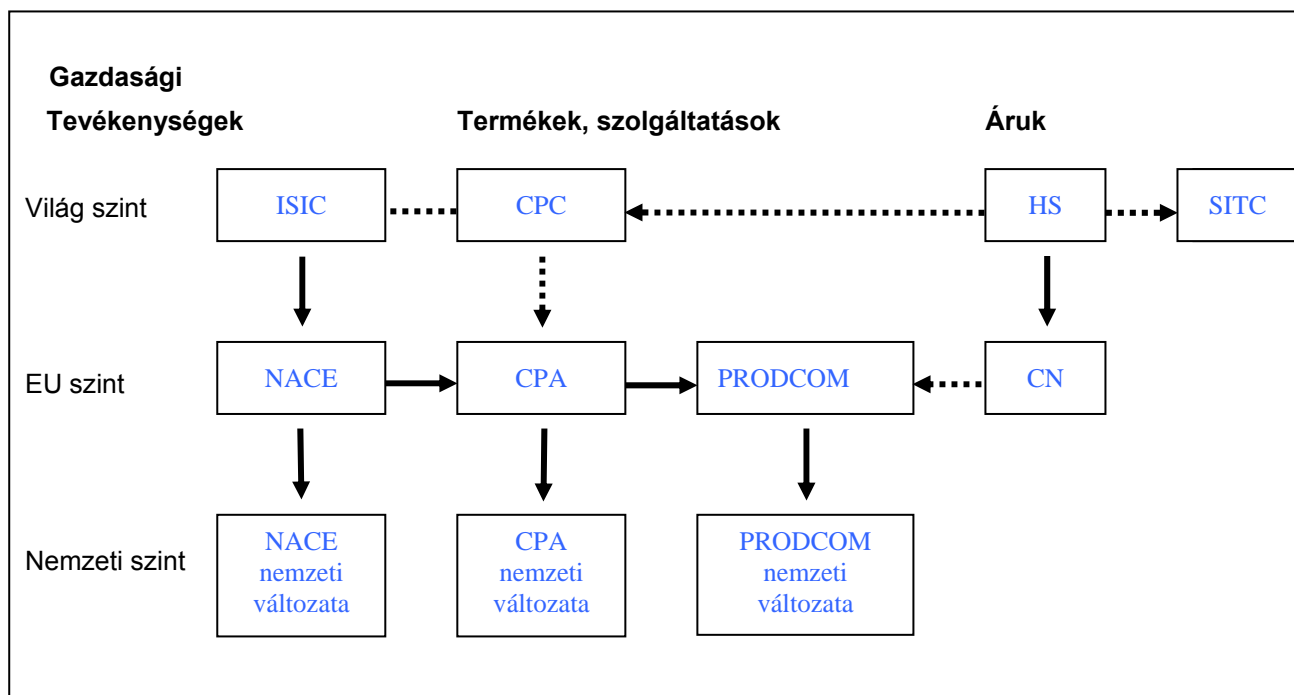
Gazdasági
Tevékenységek

Termékek, szolgáltatások

Áruk

Világ szint

ISIC

CPC

HS

SITC

EU szint

NACE

CPA

PRODCOM

CN

Nemzeti szint

NACE nemzeti változata

CPA nemzeti változata

PRODCOM nemzeti változata